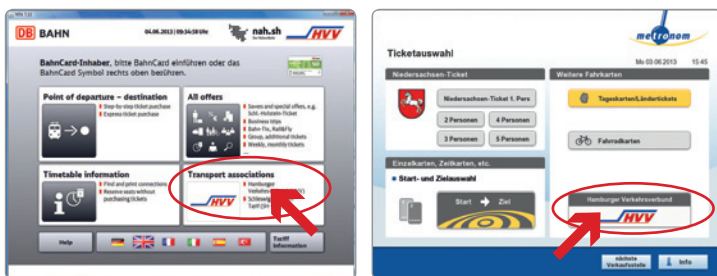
DB BAHN 04.06.2013 | 09:34:28 Uhr nah.sh HVV

BahnCard-Inhaber, bitte BahnCard einführen oder das BahnCard Symbol rechts oben berühren.

Point of departure – destination
Step-by-step ticket purchase
Express ticket purchase

All offers
Savers and special offers, e.g. Schl.-Holstein-Ticket
Business trips
Bahn-Tix, RailEFly
Group, additional tickets
Weekly, monthly tickets

Timetable information
Find and print connections
Reserve seats without purchasing tickets

Transport associations
Hamburger Verkehrsverbund (HVV)
Schleswig-Holstein Tarif (SH)

HVV

Help

Tariff information

metronom

Ticketauswahl

Mo 03.06.2013 15:45

Niedersachsen-Ticket

Niedersachsen-Ticket 1. Pers

2 Personen
4 Personen
3 Personen
5 Personen

Weitere Fahrkarten

Tageskarten/Ländertickets

Fahrradkarten

Einzelkarten, Zeitkarten, etc.

Start- und Zielauswahl

Start → Ziel

Hamburger Verkehrsverbund

HVV

nächste Verkaufsstelle

Info